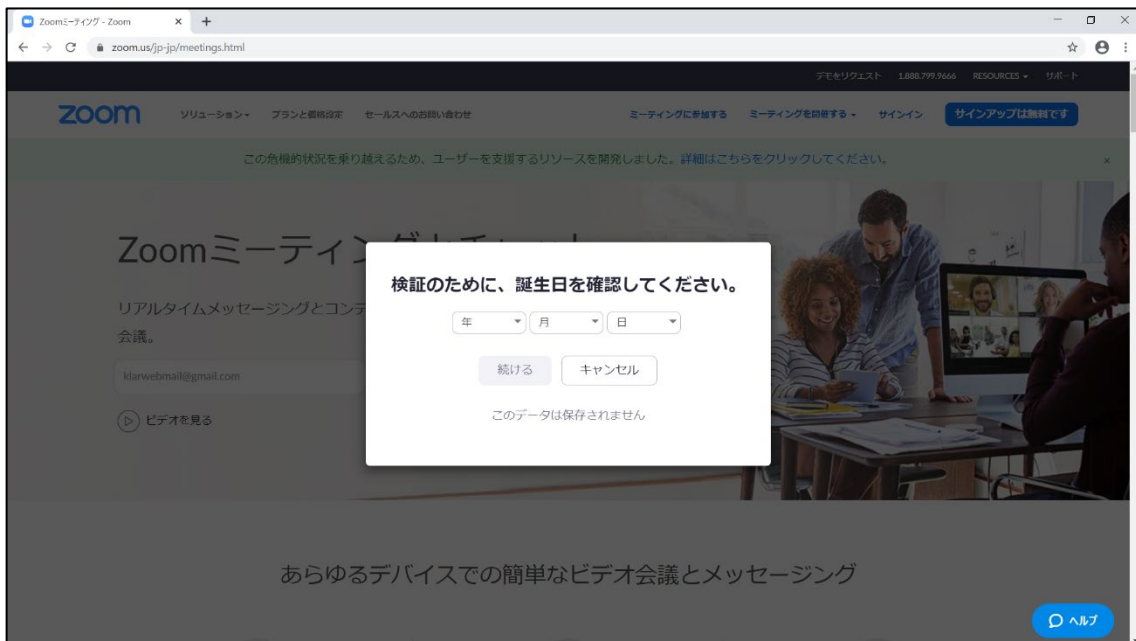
Zoomミーティング - Zoom × +

zoom.us/jp-jp/meetings.html

デモをリクエスト 1.888.799.9666 RESOURCES ▾ サポート

zoom ソリューション ▾ プランと価格設定 セールスへのお問い合わせ ミーティングに参加する ミーティングを開催する ▾ サインイン サインアップは無料です

この危機的状況を乗り越えるため、ユーザーを支援するリソースを開発しました。詳細はこちらをクリックしてください。 ×

Zoomミーティン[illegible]

リアルタイムメッセージングとコンテ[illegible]会議。

klarwebmail@gmail.com

ビデオを見る

検証のために、誕生日を確認してください。

年 月 日

続ける キャンセル

このデータは保存されません

あらゆるデバイスでの簡単なビデオ会議とメッセージング

ヘルプ